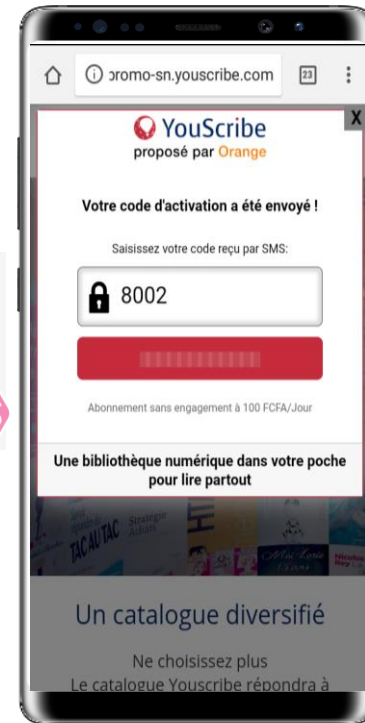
ⓘ promo-sn.youscribe.com 23 ⋮

X

YouScribe
proposé par Orange

Votre code d'activation a été envoyé !

Saisissez votre code reçu par SMS:

8002

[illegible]

Abonnement sans engagement à 100 FCFA/Jour

Une bibliothèque numérique dans votre poche pour lire partout

TAC AU TAC Stratégie

Un catalogue diversifié

Ne choisissez plus
Le catalogue Youscribe répondra à